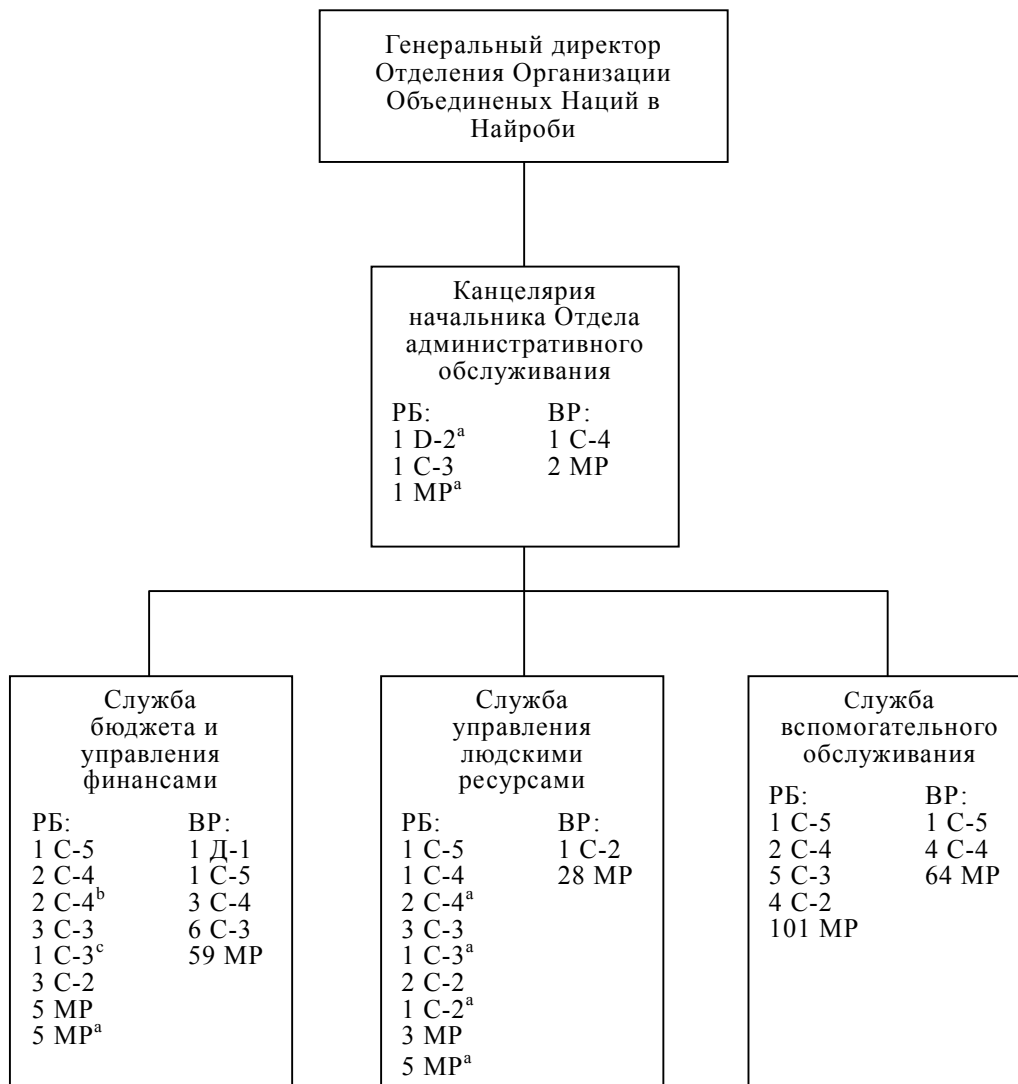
Генеральный директор Отделения Организации Объединеных Наций в Найроби

Канцелярия начальника Отдела административного обслуживания

РБ:
1 D-2$^{a}$
1 С-3
1 МР$^{a}$

ВР:
1 С-4
2 МР

Служба бюджета и управления финансами

РБ:
1 С-5
2 С-4
2 С-4$^{b}$
3 С-3
1 С-3$^{c}$
3 С-2
5 МР
5 МР$^{a}$

ВР:
1 Д-1
1 С-5
3 С-4
6 С-3
59 МР

Служба управления людскими ресурсами

РБ:
1 С-5
1 С-4
2 С-4$^{a}$
3 С-3
1 С-3$^{a}$
2 С-2
1 С-2$^{a}$
3 МР
5 МР$^{a}$

ВР:
1 С-2
28 МР

Служба вспомогательного обслуживания

РБ:
1 С-5
2 С-4
5 С-3
4 С-2
101 МР

ВР:
1 С-5
4 С-4
64 МР